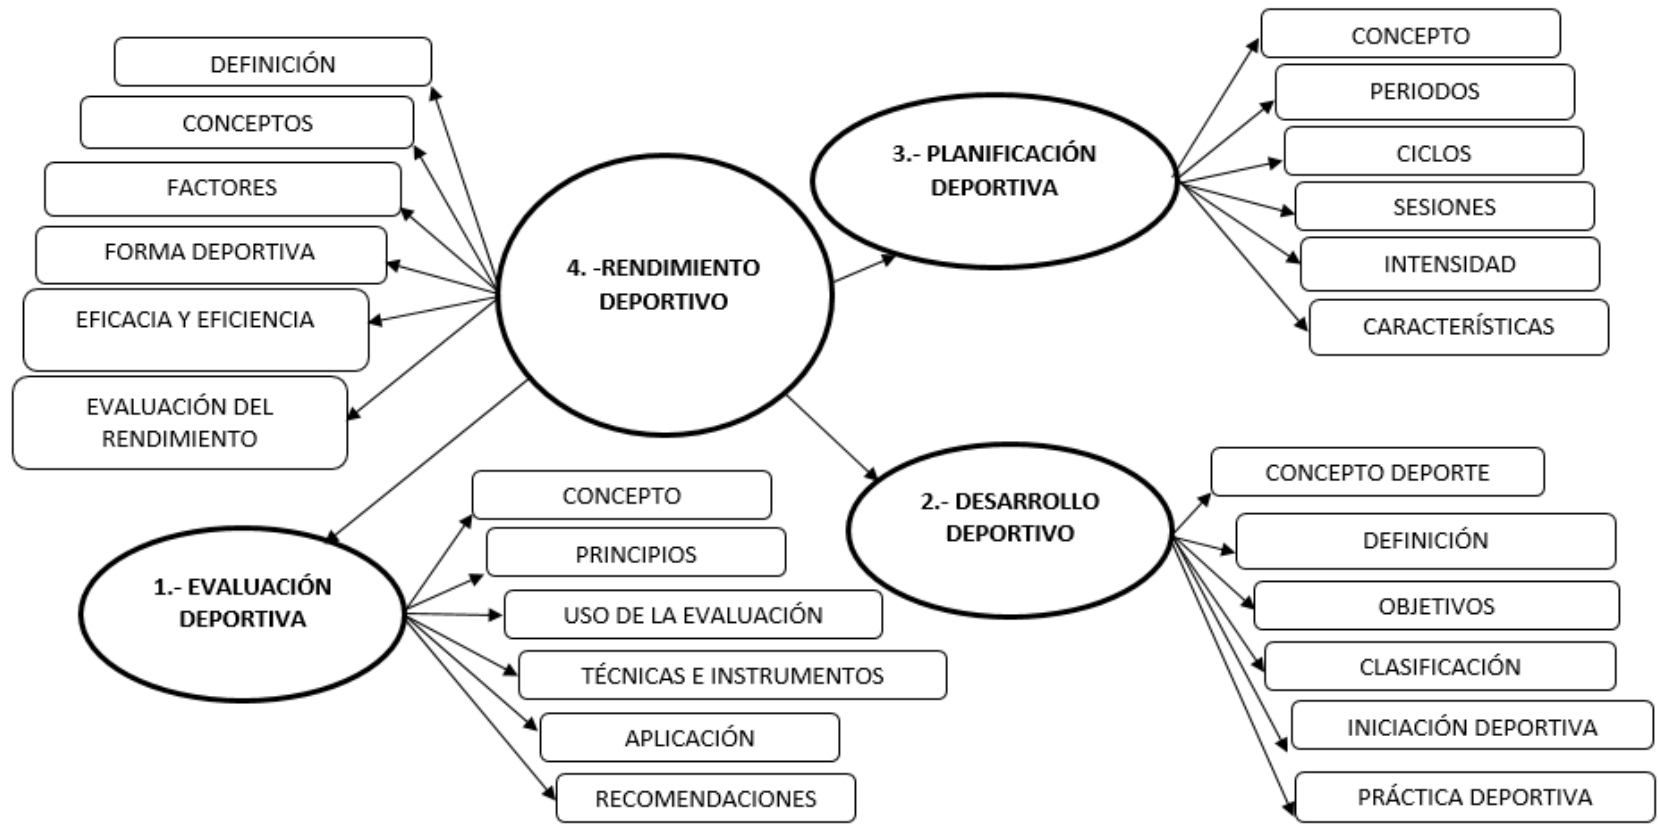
DEFINICIÓN

CONCEPTOS

FACTORES

FORMA DEPORTIVA

EFICACIA Y EFICIENCIA

EVALUACIÓN DEL RENDIMIENTO

4. -RENDIMIENTO DEPORTIVO

3.- PLANIFICACIÓN DEPORTIVA

CONCEPTO

PERIODOS

CICLOS

SESIONES

INTENSIDAD

CARACTERÍSTICAS

2.- DESARROLLO DEPORTIVO

CONCEPTO DEPORTE

DEFINICIÓN

OBJETIVOS

CLASIFICACIÓN

INICIACIÓN DEPORTIVA

PRÁCTICA DEPORTIVA

1.- EVALUACIÓN DEPORTIVA

CONCEPTO

PRINCIPIOS

USO DE LA EVALUACIÓN

TÉCNICAS E INSTRUMENTOS

APLICACIÓN

RECOMENDACIONES